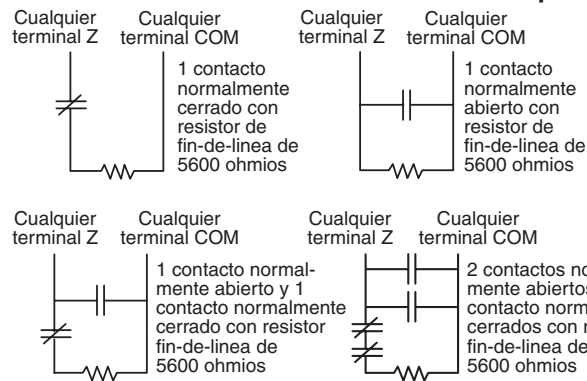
Cualquier terminal Z

Cualquier terminal COM

1 contacto normalmente cerrado con resistor de fin-de-linea de 5600 ohmios

Cualquier terminal Z

Cualquier terminal COM

1 contacto normalmente abierto con resistor de fin-de-linea de 5600 ohmios

Cualquier terminal Z

Cualquier terminal COM

1 contacto normalmente abierto y 1 contacto normalmente cerrado con resistor fin-de-linea de 5600 ohmios

Cualquier terminal Z

Cualquier terminal COM

2 contactos no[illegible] mente abiertos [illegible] contacto norm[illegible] cerrados con r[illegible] fin-de-linea de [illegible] 5600 ohmios